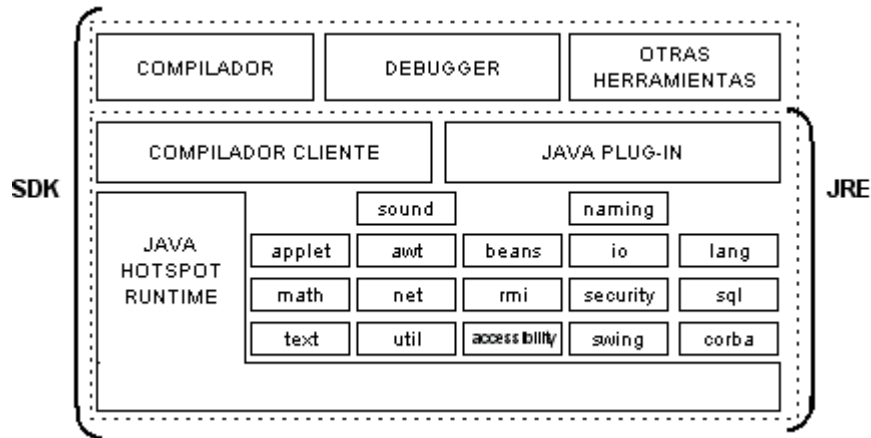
COMPILADOR

DEBUGGER

OTRAS HERRAMIENTAS

SDK

COMPILADOR CLIENTE

JAVA PLUG-IN

JRE

JAVA HOTSPOT RUNTIME

| | sound | | naming | |
|---|---|---|---|---|
| applet | awt | beans | io | lang |
| math | net | rmi | security | sql |
| text | util | accessibility | swing | corba |